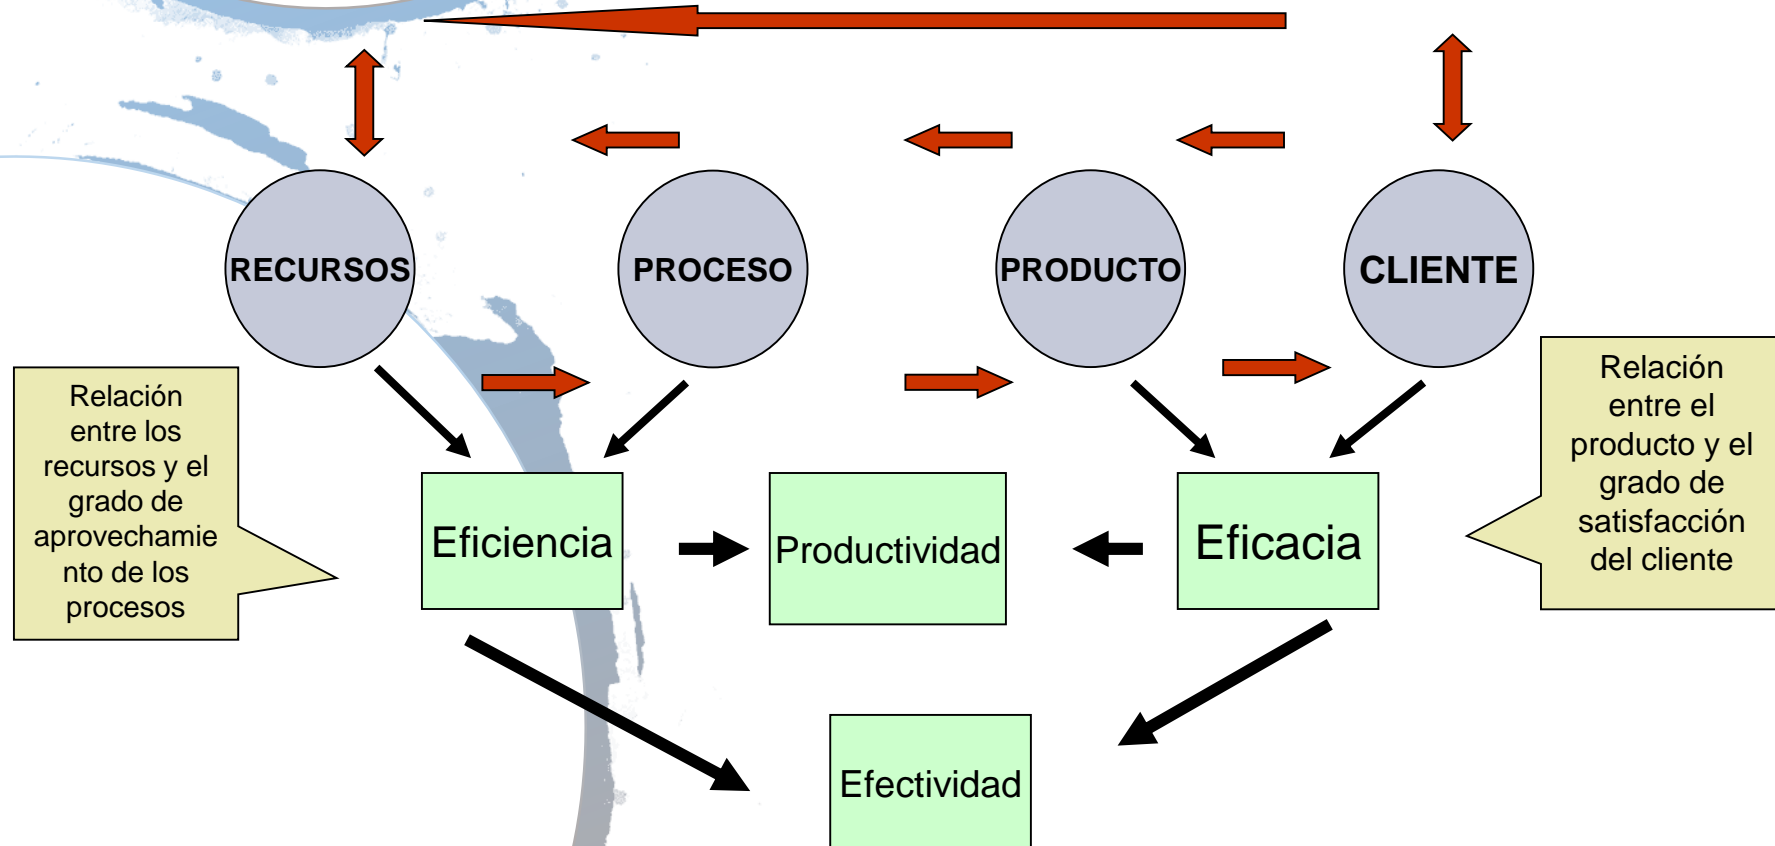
RECURSOS

PROCESO

PRODUCTO

CLIENTE

Relación entre los recursos y el grado de aprovechamiento de los procesos

Eficiencia

Productividad

Eficacia

Relación entre el producto y el grado de satisfacción del cliente

Efectividad